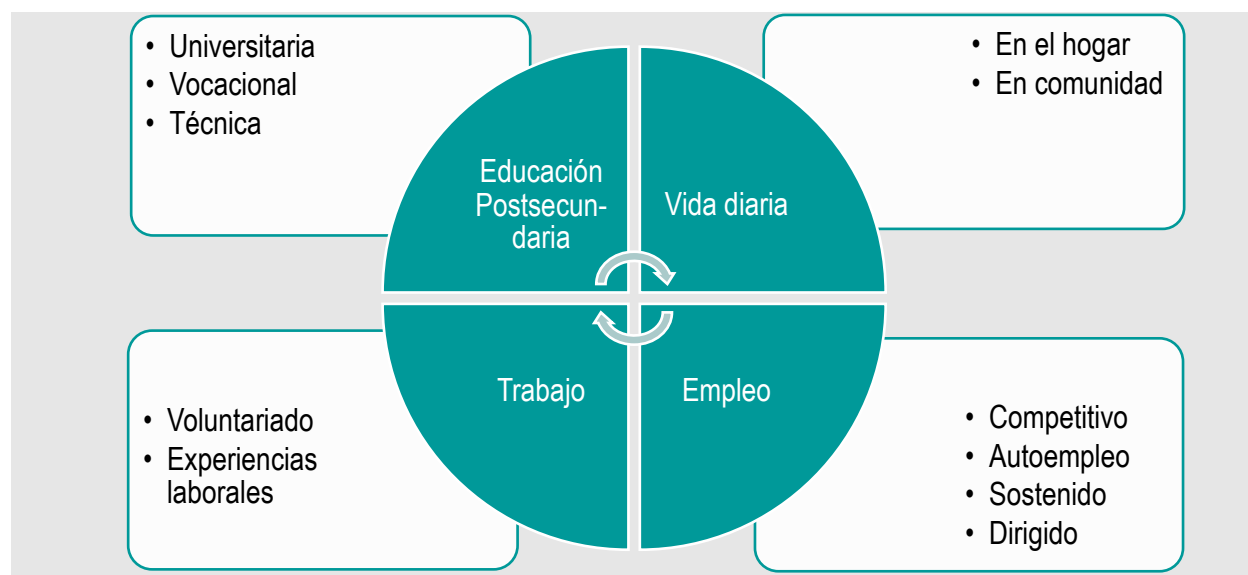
• Universitaria
• Vocacional
• Técnica

• En el hogar
• En comunidad

Educación Postsecundaria

Vida diaria

Trabajo

Empleo

• Voluntariado
• Experiencias laborales

• Competitivo
• Autoempleo
• Sostenido
• Dirigido